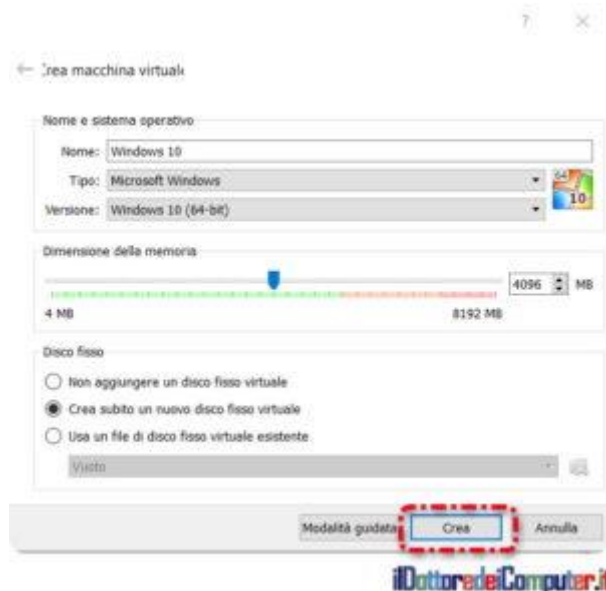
? ×

← Crea macchina virtuale

Nome e sistema operativo

Nome: Windows 10

Tipo: Microsoft Windows

Versione: Windows 10 (64-bit)

64 10

Dimensione della memoria

4096 MB

4 MB

8192 MB

Disco fisso

Non aggiungere un disco fisso virtuale

Crea subito un nuovo disco fisso virtuale

Usa un file di disco fisso virtuale esistente

Vuoto

Modalità guidata

Crea

Annulla

ilDottoredeiComputer.it